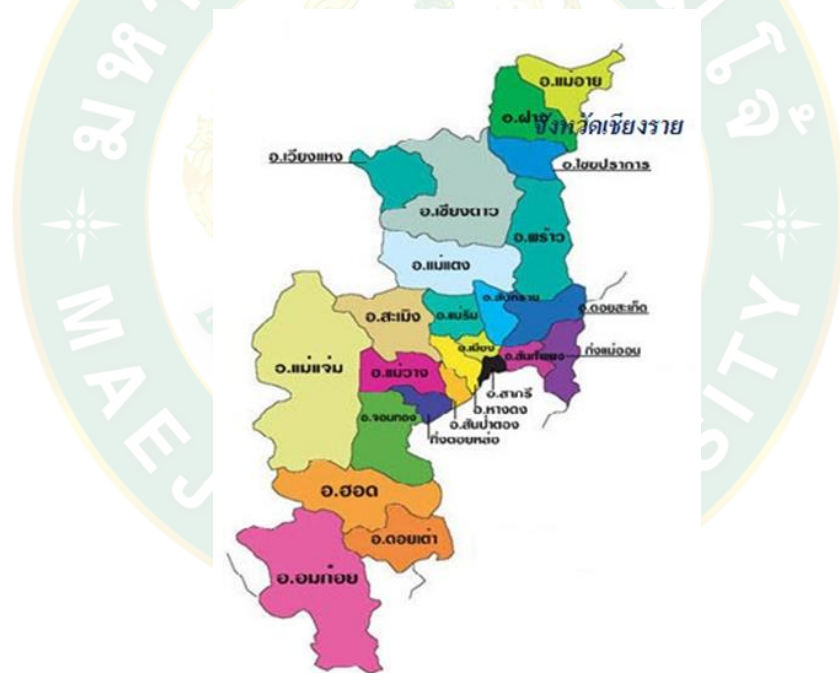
อ.แม่อาย
อ.ฝาง
จังหวัดเชียงราย
อ.เวียงแหง
อ.ไชยปราการ
อ.เชียงดาว
อ.พร้าว
อ.แม่แตง
อ.สันทราย
อ.ดอยสะเก็ด
อ.สะเมิง
อ.แม่ริม
อ.เมือง
อ.สันกำแพง
กิ่งแม่ออน
อ.แม่แจ่ม
อ.แม่วาง
อ.สารภี
อ.หางดง
อ.สันป่าตอง
อ.จอมทอง
กิ่งดอยหล่อ
อ.ฮอด
อ.ดอยเต่า
อ.อมก๋อย